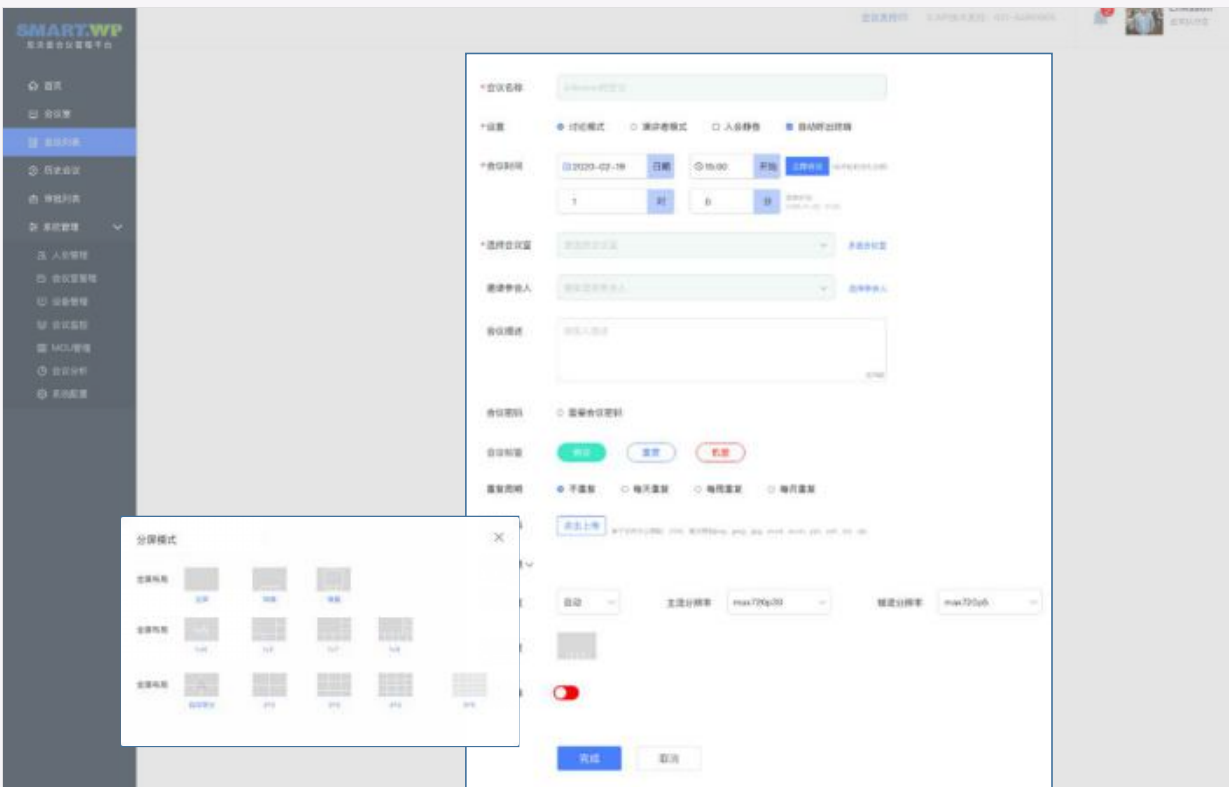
SMART.WP
视频会议管理平台

首页
会议室
会议列表
历史会议
审核列表
系统管理
人员管理
会议室管理
设备管理
会议监控
MCU管理
会议分析
系统配置

*会议名称
*设置 ● 讨论模式 ○ 演讲者模式 ☐ 入会静音 ■ 自动呼出终端
*会议时间 2020-02-19 日期 15:00 开始 立即会议
1 时 0 分
*选择会议室 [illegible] 更多会议室
邀请参会人 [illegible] 选择参会人
会议描述 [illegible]
会议密码 ○ 设置会议密码
会议标签 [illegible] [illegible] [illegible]
重复周期 ● 不重复 ○ 每天重复 ○ 每周重复 ○ 每月重复
点击上传
自动 主流分辨率 max720p30 辅流分辨率 max720p5
完成 取消

分屏模式
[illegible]
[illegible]
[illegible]